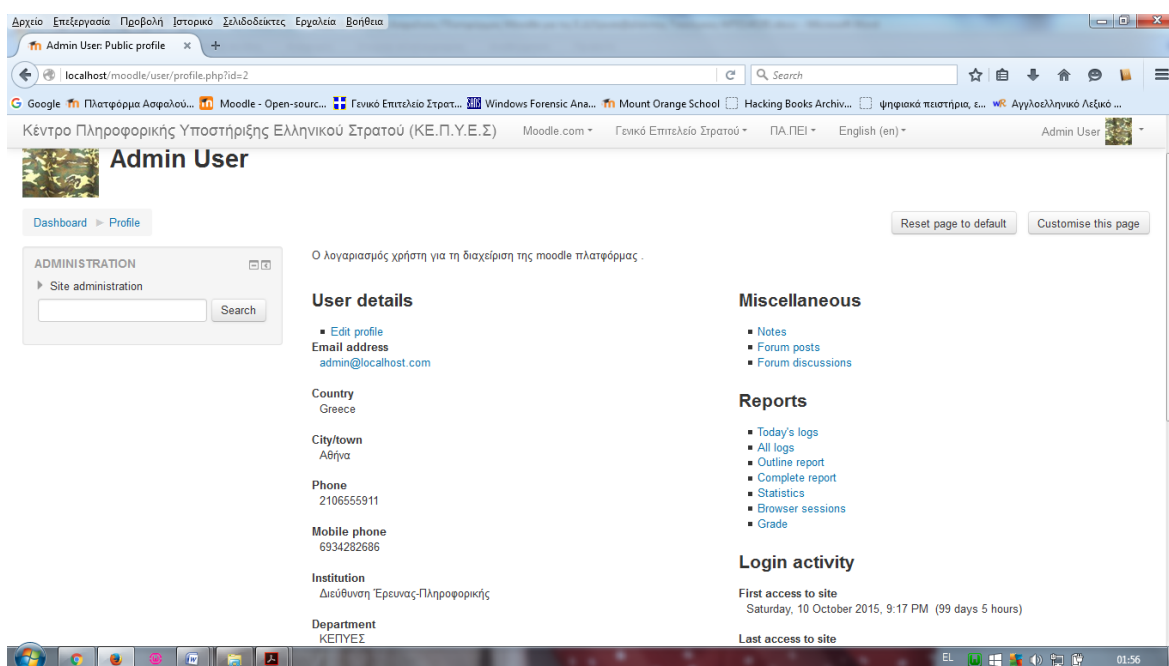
Αρχείο Επεξεργασία Προβολή Ιστορικό Σελιδοδείκτες Εργαλεία Βοήθεια

Admin User: Public profile ×

localhost/moodle/user/profile.php?id=2

Search

Google Πλατφόρμα Ασφαλού... Moodle - Open-sourc... Γενικό Επιτελείο Στρατ... Windows Forensic Ana... Mount Orange School Hacking Books Archiv... ψηφιακά πειστήρια, ε... Αγγλοελληνικό Λεξικό ...

Κέντρο Πληροφορικής Υποστήριξης Ελληνικού Στρατού (ΚΕ.Π.Υ.Ε.Σ) Moodle.com Γενικό Επιτελείο Στρατού ΠΑ.ΠΕΙ English (en) Admin User

Admin User

Dashboard ► Profile

Reset page to default Customise this page

ADMINISTRATION

Site administration

Search

Ο λογαριασμός χρήστη για τη διαχείριση της moodle πλατφόρμας .

User details

Edit profile

Email address
admin@localhost.com

Country
Greece

City/town
Αθήνα

Phone
2106555911

Mobile phone
6934282686

Institution
Διεύθυνση Έρευνας-Πληροφορικής

Department
ΚΕΠΥΕΣ

Miscellaneous

Notes
Forum posts
Forum discussions

Reports

Today's logs
All logs
Outline report
Complete report
Statistics
Browser sessions
Grade

Login activity

First access to site
Saturday, 10 October 2015, 9:17 PM (99 days 5 hours)

Last access to site

EL 01:56